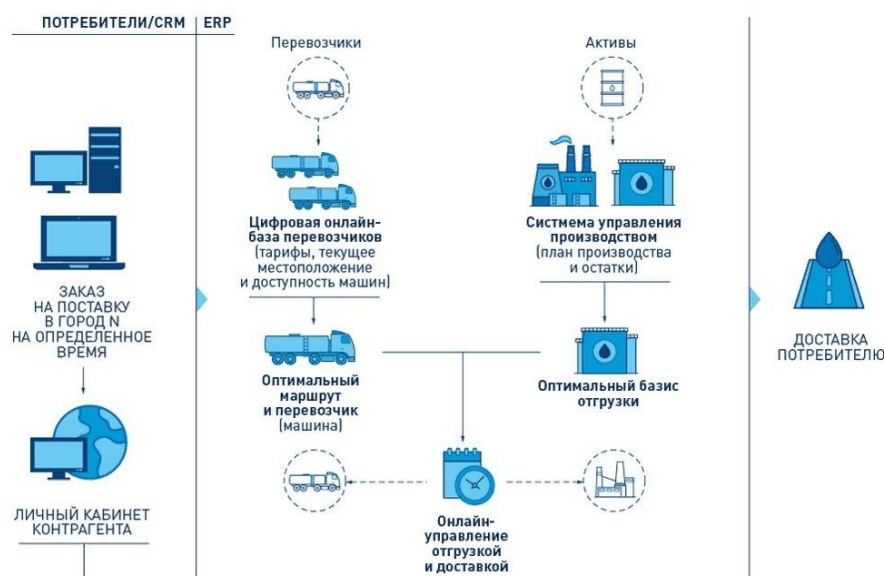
ПОТРЕБИТЕЛИ/CRM | ERP

ЗАКАЗ НА ПОСТАВКУ В ГОРОД N НА ОПРЕДЕЛЕННОЕ ВРЕМЯ

ЛИЧНЫЙ КАБИНЕТ КОНТРАГЕНТА

Перевозчики

Цифровая онлайн-база перевозчиков (тарифы, текущее местоположение и доступность машин)

Оптимальный маршрут и перевозчик (машина)

Активы

Система управления производством (план производства и остатки)

Оптимальный базис отгрузки

Онлайн-управление отгрузкой и доставкой

ДОСТАВКА ПОТРЕБИТЕЛЮ